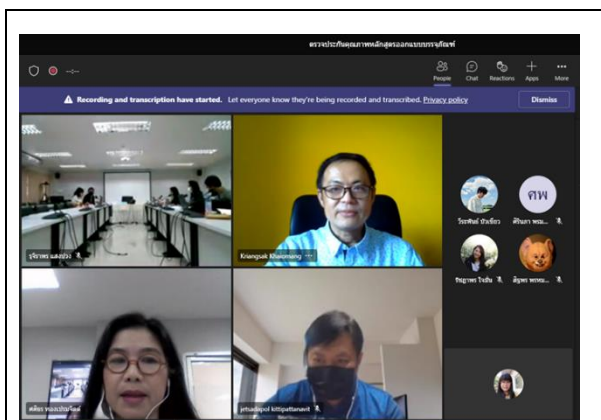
ตรวจประกันคุณภาพหลักสูตรออกแบบกราฟิกส์

People Chat Reactions Apps More

Recording and transcription have started. Let everyone know they're being recorded and transcribed. Privacy policy

Dismiss

จิราพร แสงบัว

Kriangsak Khiaomang

วีระพันธ์ บัวเขียว

คพ

ศิรินภา พรม...

วิชญาพร ใจมั่น

สิญพร พรหม...

ศศิธร หอมเปรมวิ่ง

jetsadapol kittipattanavit